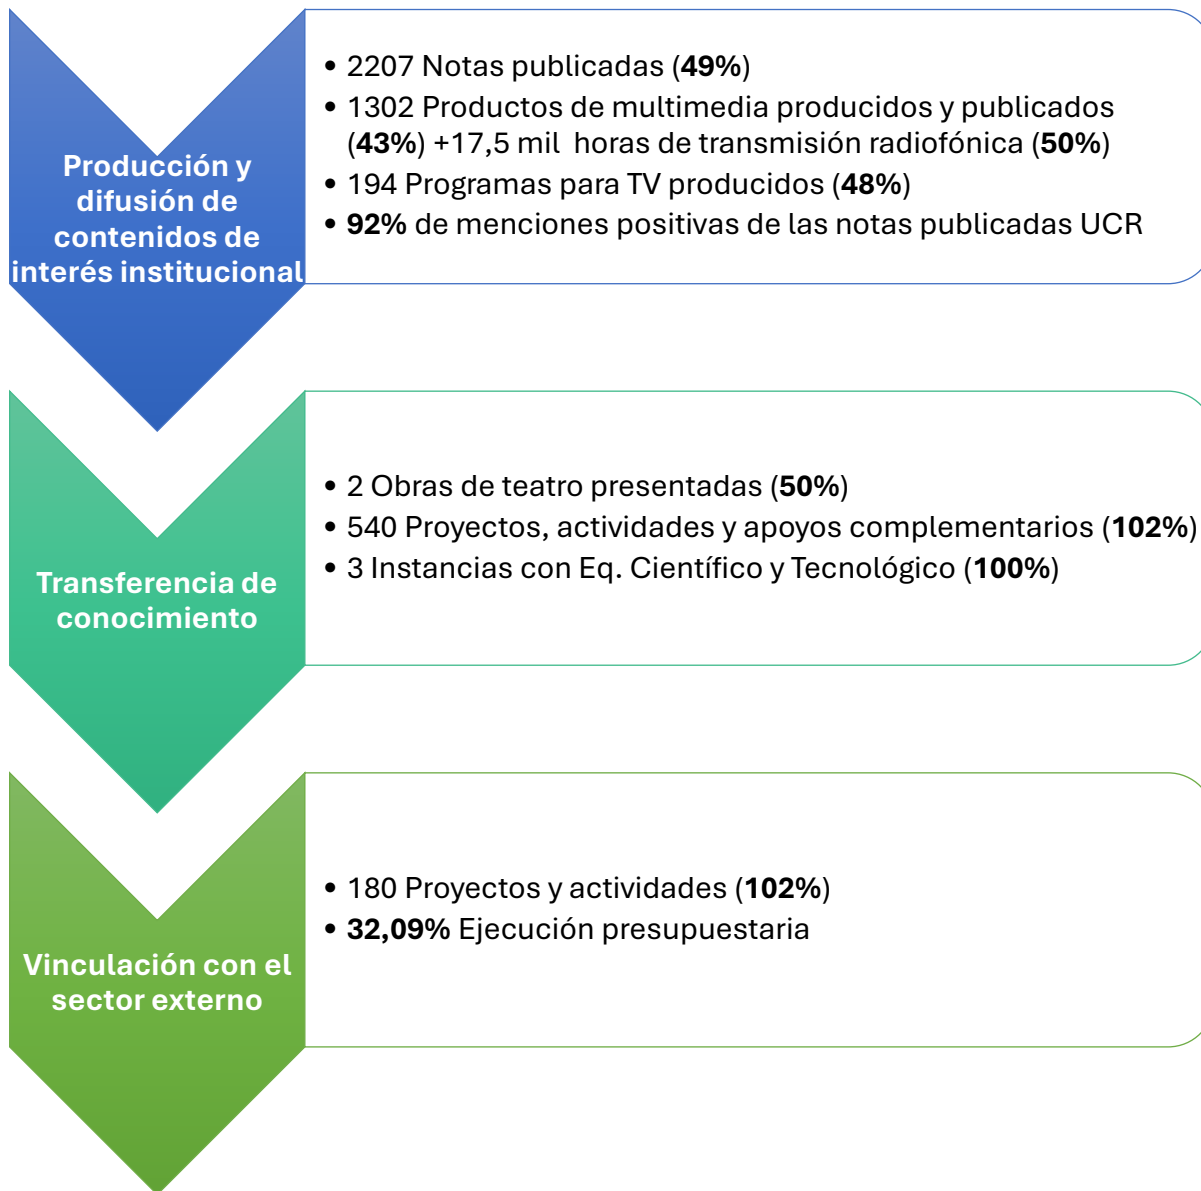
Producción y difusión de contenidos de interés institucional

• 2207 Notas publicadas (49%)
• 1302 Productos de multimedia producidos y publicados (43%) +17,5 mil horas de transmisión radiofónica (50%)
• 194 Programas para TV producidos (48%)
• 92% de menciones positivas de las notas publicadas UCR

Transferencia de conocimiento

• 2 Obras de teatro presentadas (50%)
• 540 Proyectos, actividades y apoyos complementarios (102%)
• 3 Instancias con Eq. Científico y Tecnológico (100%)

Vinculación con el sector externo

• 180 Proyectos y actividades (102%)
• 32,09% Ejecución presupuestaria